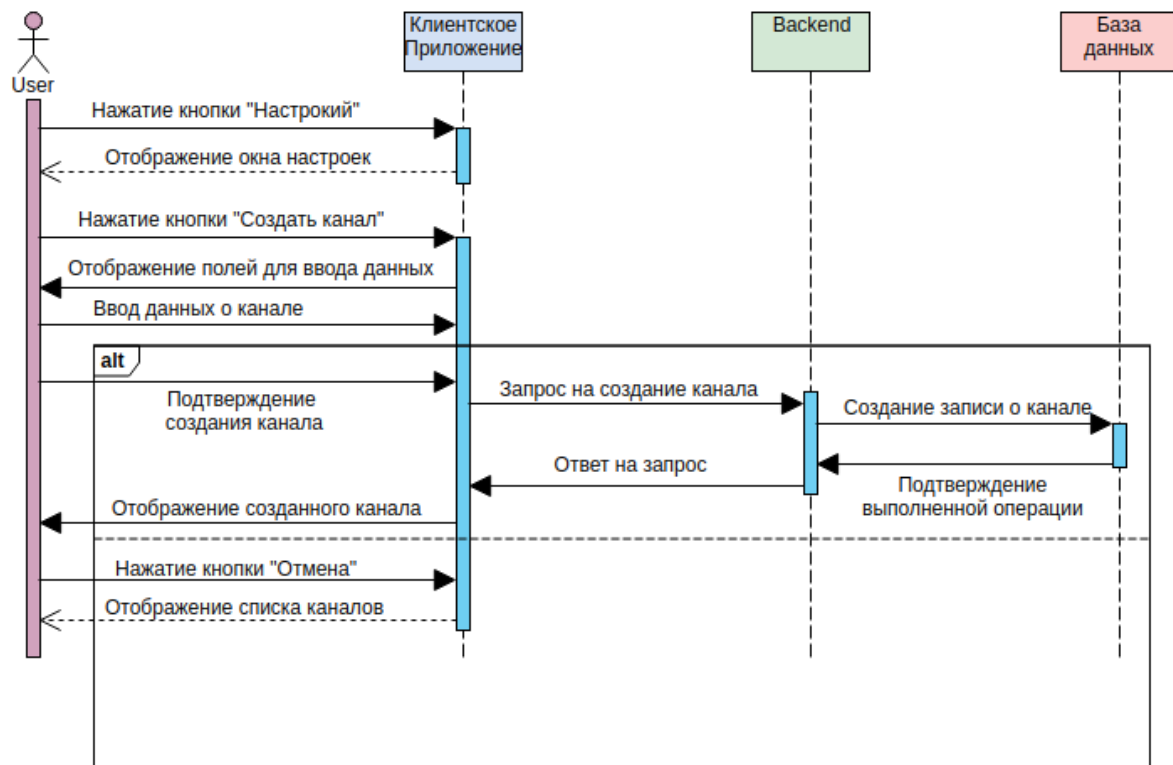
User

Клиентское Приложение

Backend

База данных

Нажатие кнопки "Настроекий"

Отображение окна настроек

Нажатие кнопки "Создать канал"

Отображение полей для ввода данных

Ввод данных о канале

alt

Подтверждение создания канала

Запрос на создание канала

Создание записи о канале

Ответ на запрос

Подтверждение выполненной операции

Отображение созданного канала

Нажатие кнопки "Отмена"

Отображение списка каналов